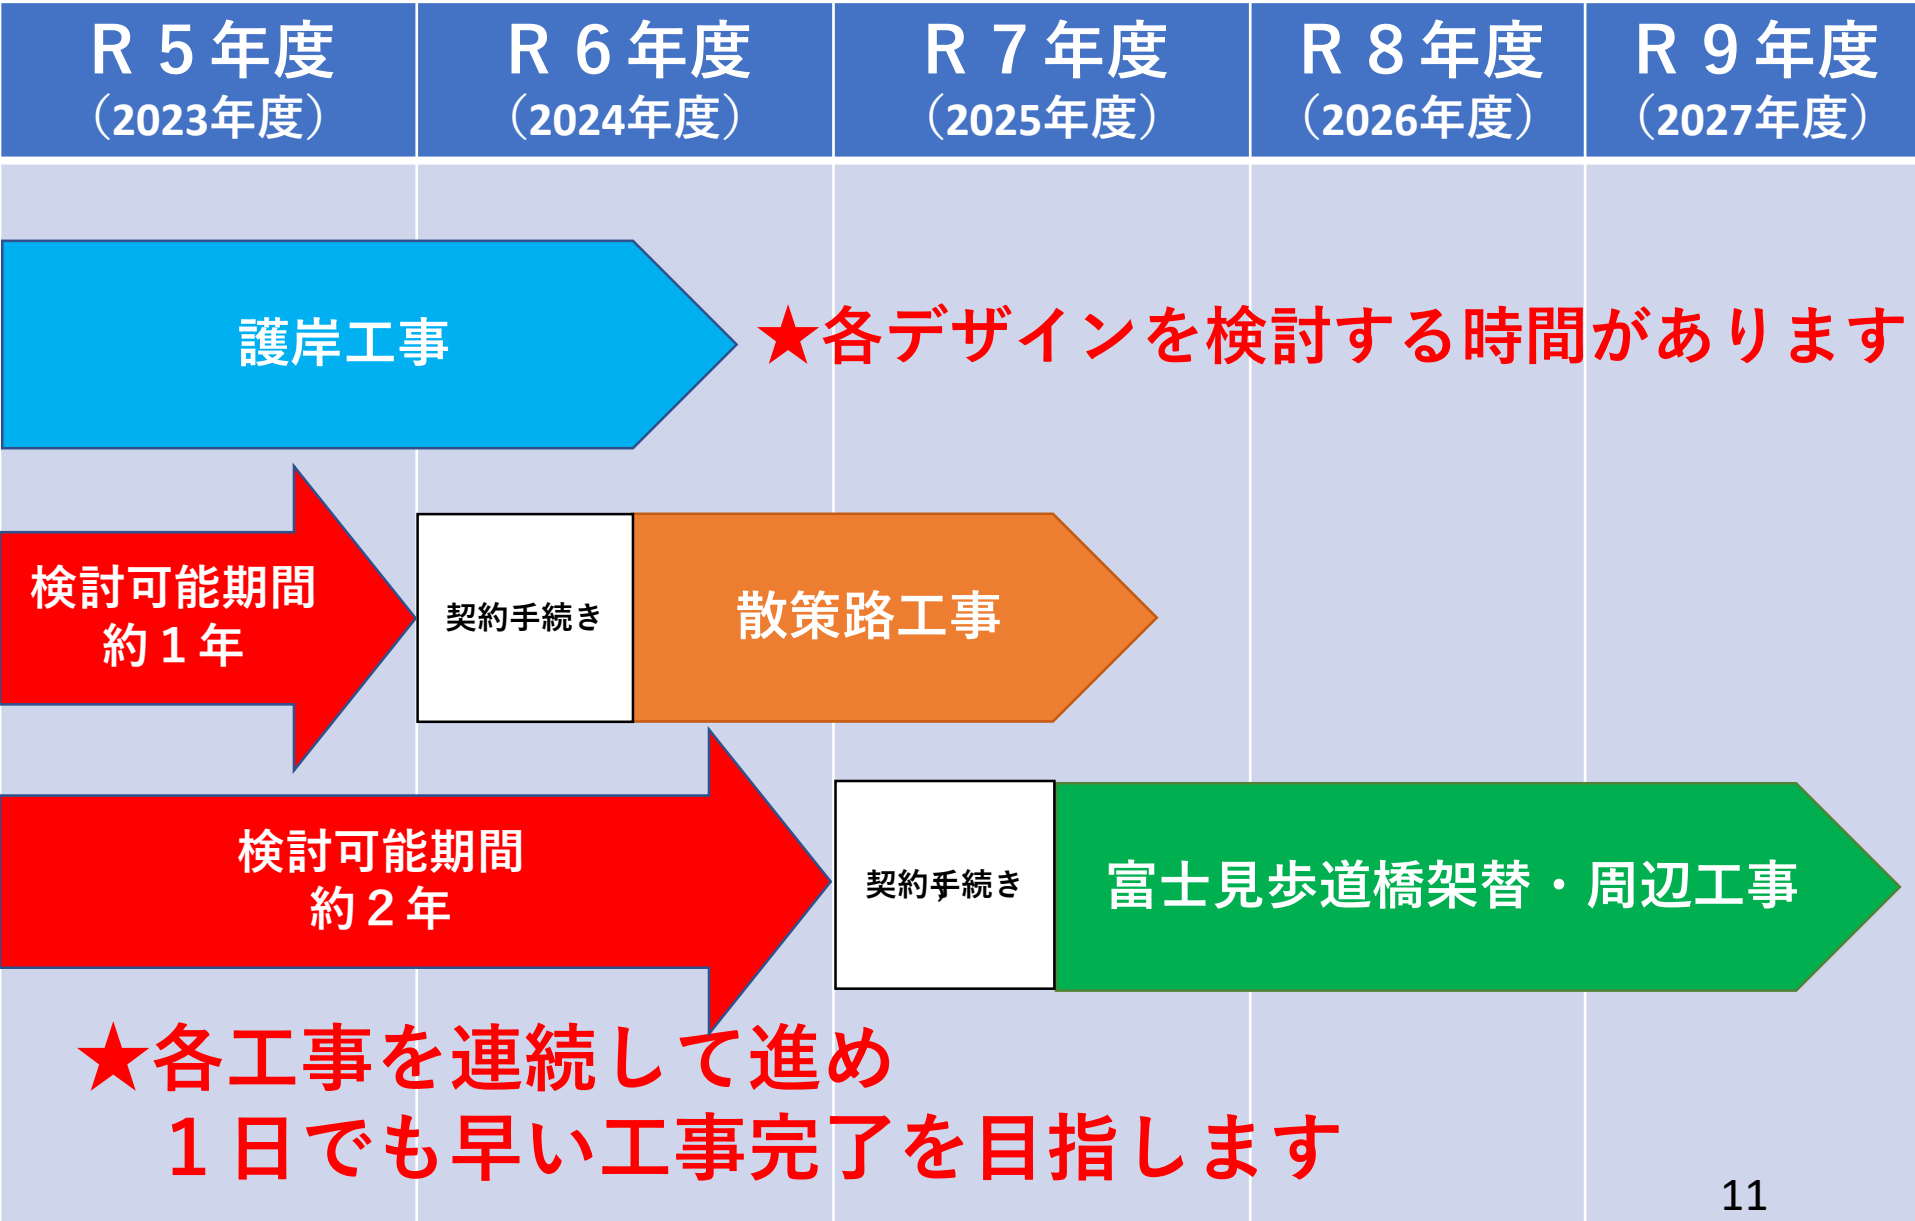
| R５年度（2023年度） | R６年度（2024年度） | R７年度（2025年度） | R８年度（2026年度） | R９年度（2027年度） |
|---|---|---|---|---|

護岸工事

★各デザインを検討する時間があります

検討可能期間
約１年

契約手続き

散策路工事

検討可能期間
約２年

契約手続き

富士見歩道橋架替・周辺工事

★各工事を連続して進め
１日でも早い工事完了を目指します

11